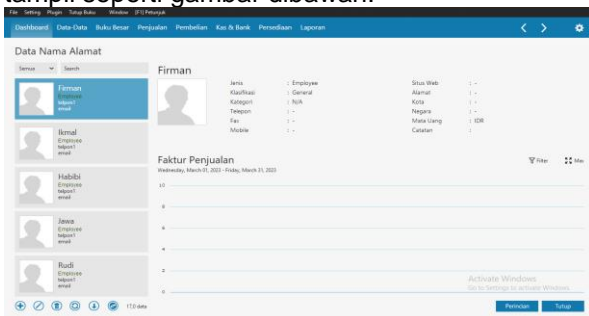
tampil seperti gambar dibawah.

File Setting Plugin Tutup Buku Window [F1] Petunjuk

Dashboard Data-Data Buku Besar Penjualan Pembelian Kas & Bank Persediaan Laporan

Data Nama Alamat

Semua Search

Firman
Employee
telpon1
email

Ikmal
Employee
telpon1
email

Habibi
Employee
telpon1
email

Jawa
Employee
telpon1
email

Rudi
Employee
telpon1
email

17.0 data

Firman

| | | | |
|---|---|---|---|
| Jenis | : Employee | Situs Web | : - |
| Klasifikasi | : General | Alamat | : - |
| Kategori | : N/A | Kota | : - |
| Telepon | : - | Negara | : - |
| Fax | : - | Mata Uang | : IDR |
| Mobile | : - | Catatan | : |

Faktur Penjualan
Wednesday, March 01, 2023 - Friday, March 31, 2023

Filter Max

10
8
6
4
2
0

Activate Windows
Go to Settings to activate Windows.

Perincian Tutup